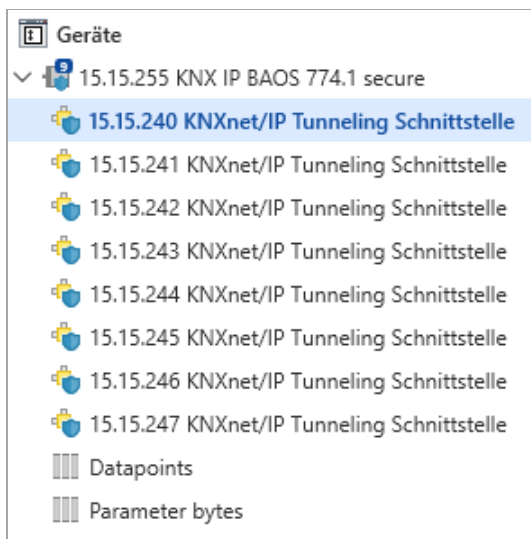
Geräte
15.15.255 KNX IP BAOS 774.1 secure
15.15.240 KNXnet/IP Tunneling Schnittstelle
15.15.241 KNXnet/IP Tunneling Schnittstelle
15.15.242 KNXnet/IP Tunneling Schnittstelle
15.15.243 KNXnet/IP Tunneling Schnittstelle
15.15.244 KNXnet/IP Tunneling Schnittstelle
15.15.245 KNXnet/IP Tunneling Schnittstelle
15.15.246 KNXnet/IP Tunneling Schnittstelle
15.15.247 KNXnet/IP Tunneling Schnittstelle
Datapoints
Parameter bytes